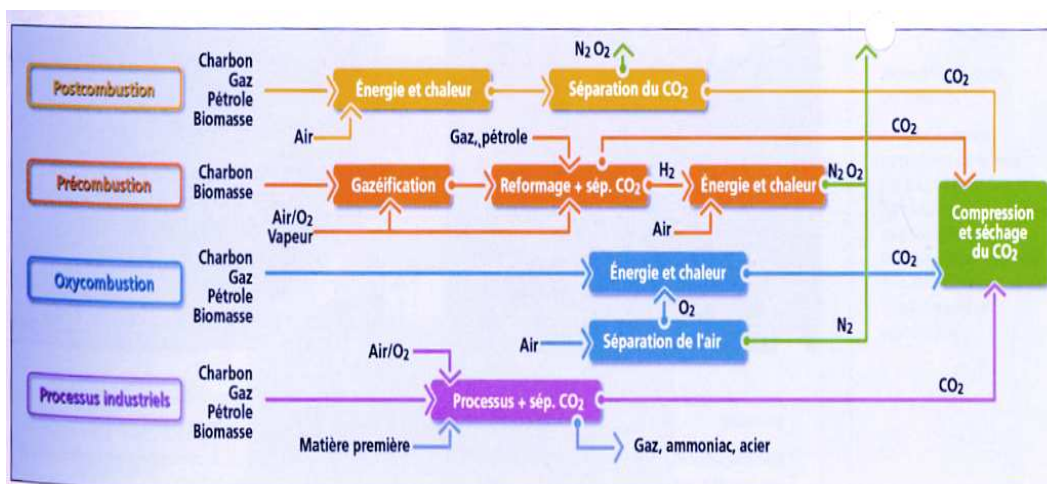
Postcombustion

Charbon
Gaz
Pétrole
Biomasse

Air

Énergie et chaleur

$N_2$ $O_2$

Séparation du $CO_2$

$CO_2$

Gaz, pétrole

$CO_2$

Précombustion

Charbon
Biomasse

Gazéification

Reformage + sép. $CO_2$

$H_2$

Énergie et chaleur

$N_2$ $O_2$

Air/$O_2$
Vapeur

Air

Compression et séchage du $CO_2$

Oxycombustion

Charbon
Gaz
Pétrole
Biomasse

Énergie et chaleur

$CO_2$

$O_2$

Air

Séparation de l'air

$N_2$

Processus industriels

Air/$O_2$

Charbon
Gaz
Pétrole
Biomasse

Processus + sép. $CO_2$

$CO_2$

Matière première

Gaz, ammoniac, acier